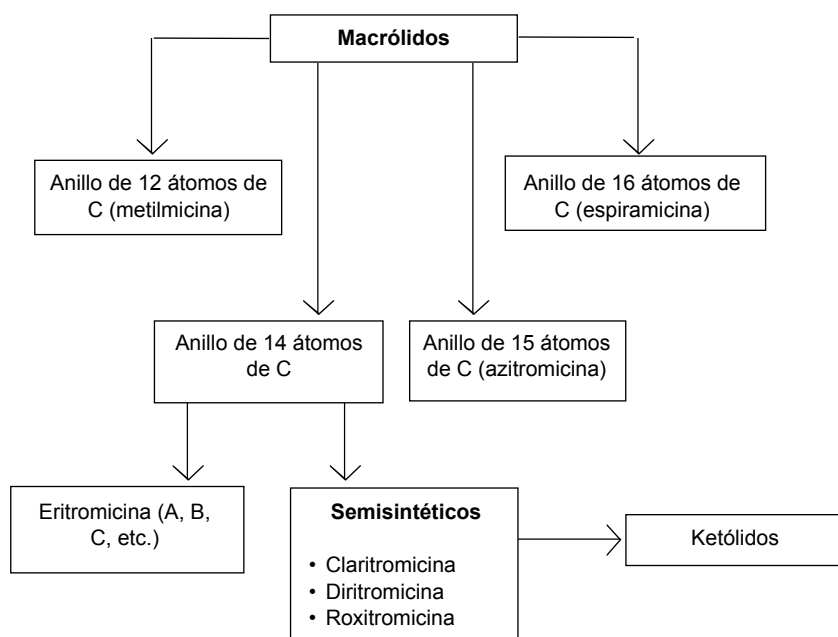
Macrólidos

Anillo de 12 átomos de C (metilmicina)

Anillo de 16 átomos de C (espiramicina)

Anillo de 14 átomos de C

Anillo de 15 átomos de C (azitromicina)

Eritromicina (A, B, C, etc.)

Semisintéticos

• Claritromicina
• Diritromicina
• Roxitromicina

Ketólidos